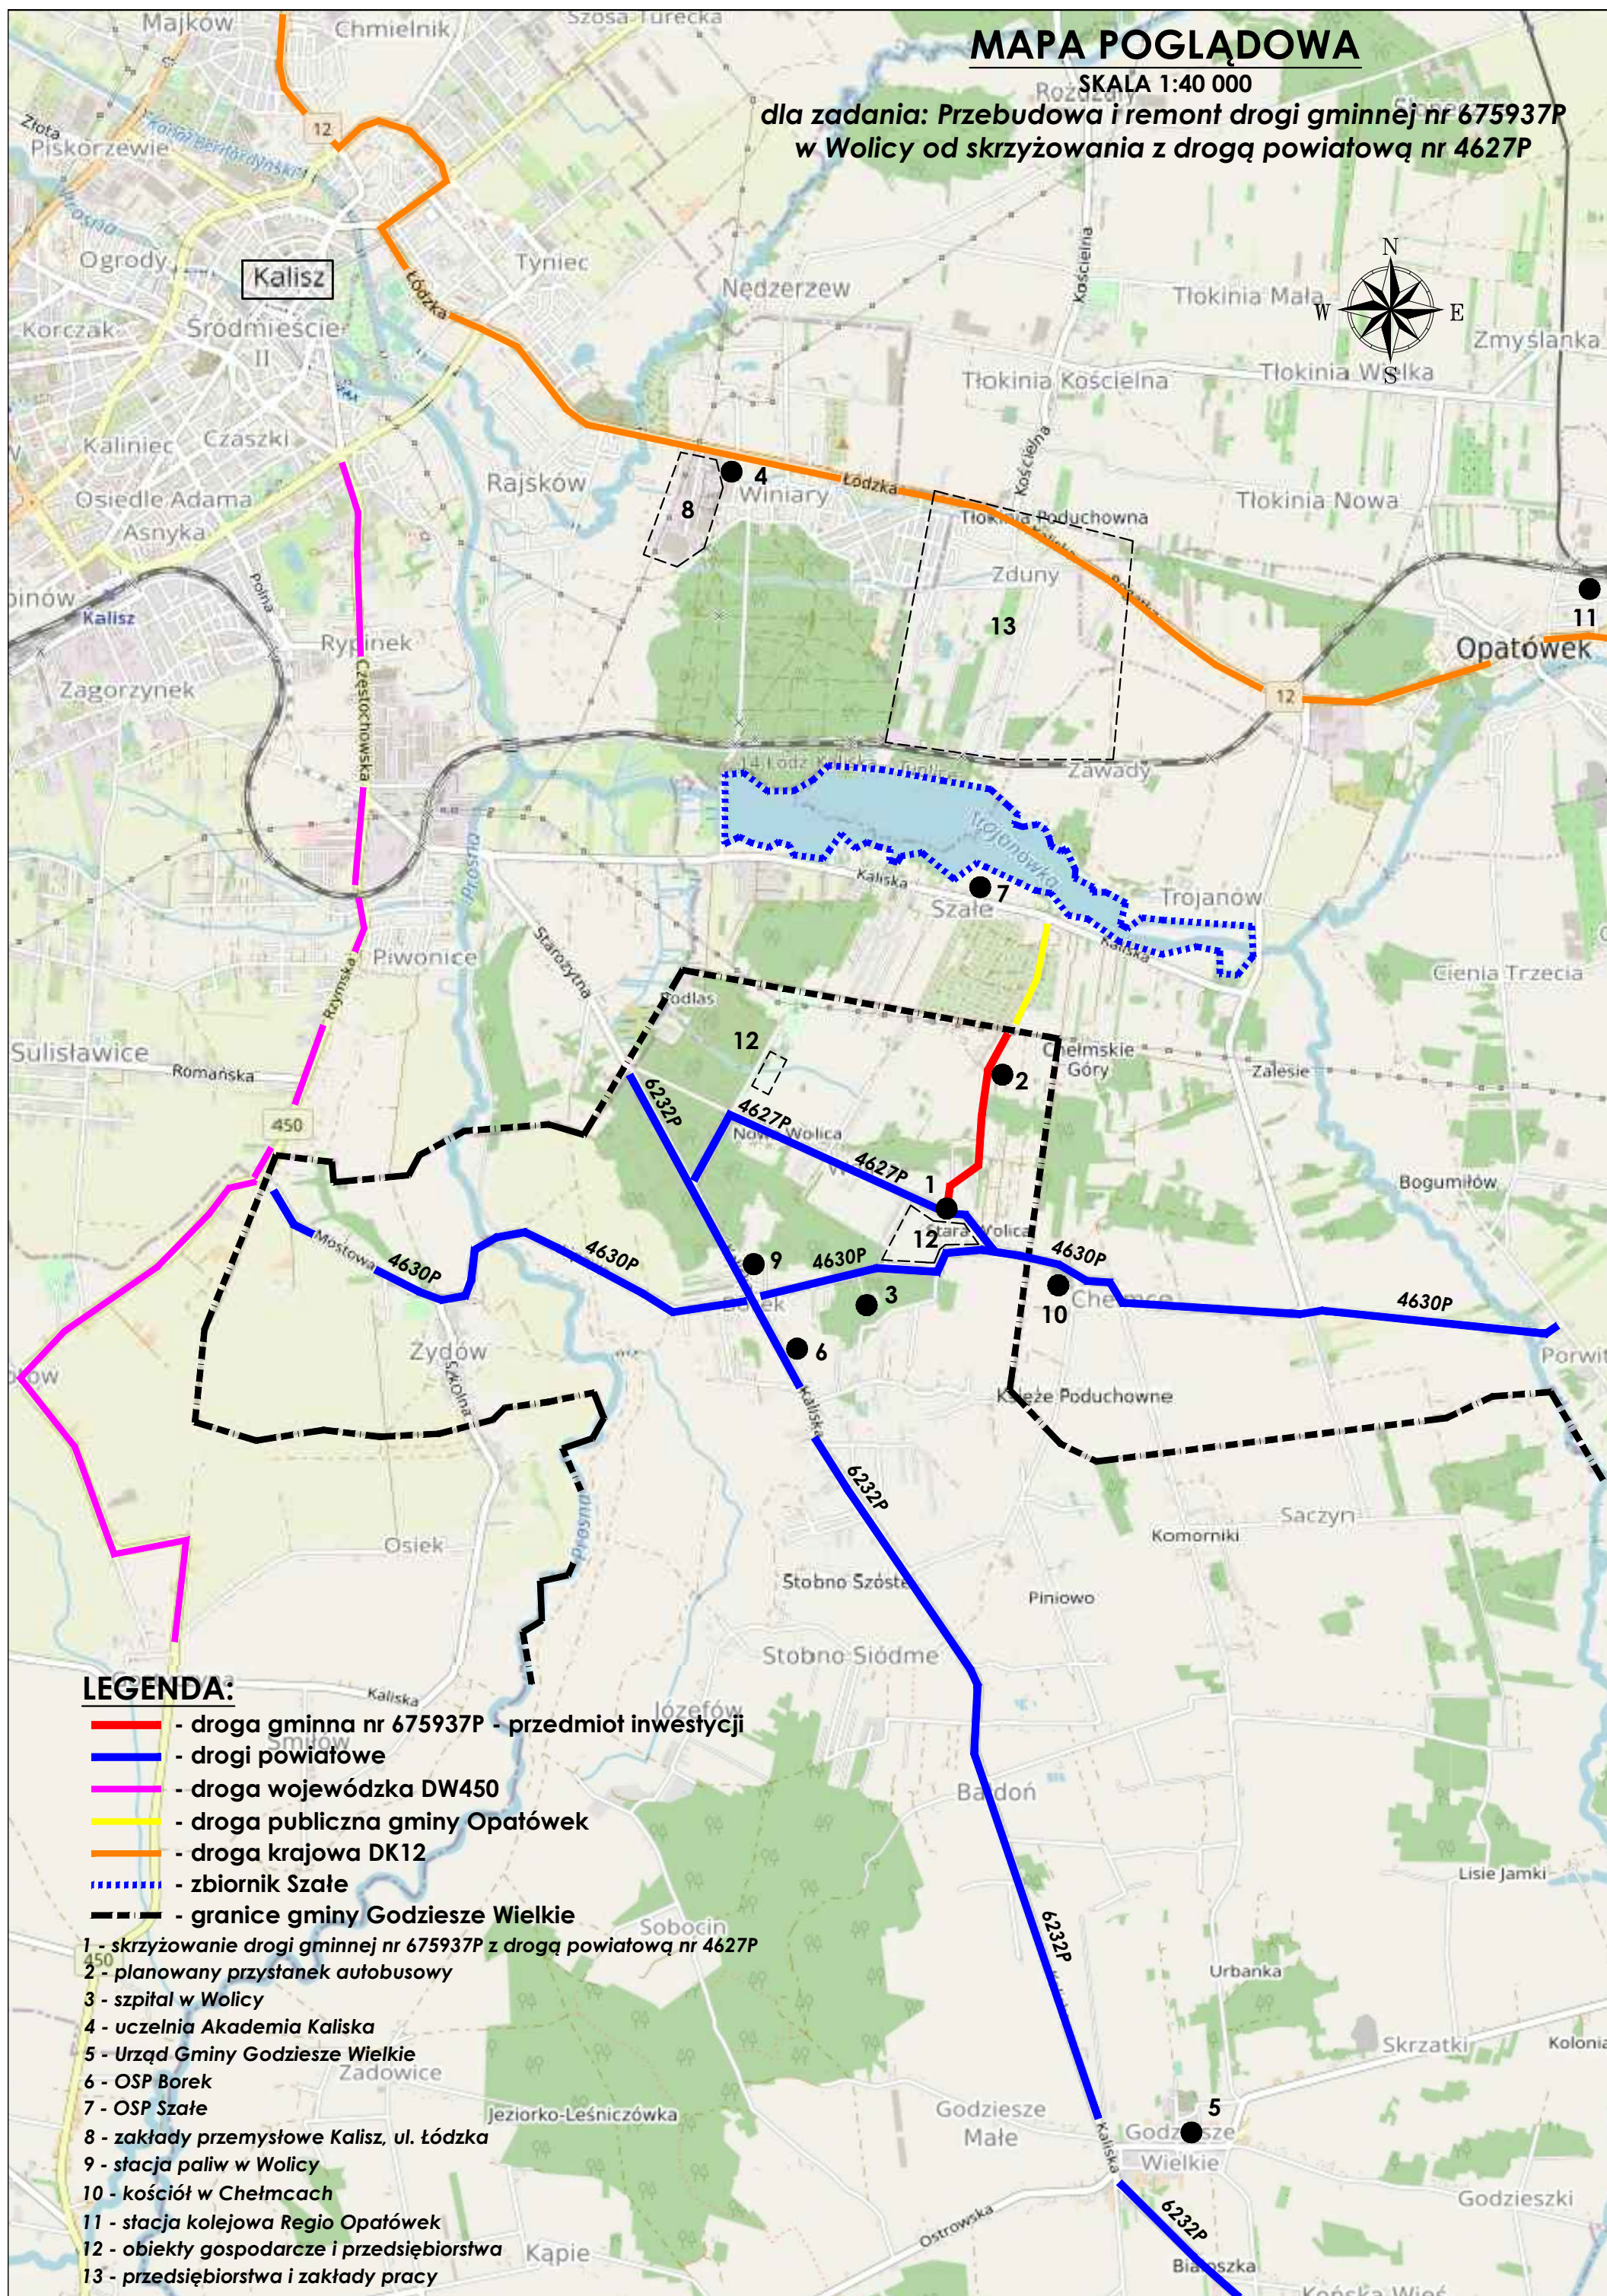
MAPA POGLĄDOWA
SKALA 1:40 000
dla zadania: Przebudowa i remont drogi gminnej nr 675937P
w Wolicy od skrzyżowania z drogą powiatową nr 4627P

Majków
Chmielnik
Szosa Turecka
Rożdały
Piskorzewie
Złota
Ogrody
Kalisz
Tyniec
Nedzerzew
Łódzka
Korczak
Śródmieście II
Tłokinia Mała
Zmyślanka
Tłokinia Kościelna
Tłokinia Wielka
Kościelna
Kaliniec
Czaszki
Osiedle Adama Asnyka
Rajsków
Winiary
Łódzka
Tłokinia Poduchowna
Tłokinia Nowa
Zduny
Kalisz
Rypinek
Polna
Częstochowska
Zagorzynek
Opatówek
Zawady
Trojanów
Kaliska
Szałe
Trojanówka
Piwonice
Rzymska
Starożytna
Prosna
Cienia Trzecia
Sulisławice
Romańska
Podlas
Chełmskie Góry
Zalesie
Nowa Wolica
Bogumiłów
Stara Wolica
Mostowa
Borek
Chełmce
Porwit
Żydów
Księże Poduchowne
Saczyn
Komorniki
Osiek
Piniowo
Stobno Szóste
Stobno Siódme
Józefów
Kaliska
Smółów
Baldoń
Lisie Jamki
Sobocin
Urbanka
Skrzatki
Kolonia
Zadowice
Jeziorko-Leśniczówka
Godziesze Małe
Godziesze Wielkie
Godzieszki
Kaliska
Ostrowska
Kapie
Białyszka
Końska Wieś

N
W
E
S

12
450
4627P
4627P
4627P
4630P
4630P
4630P
4630P
4630P
6232P
6232P
6232P
6232P

1
2
3
4
5
6
7
8
9
10
11
12
12
13

LEGENDA:
- droga gminna nr 675937P - przedmiot inwestycji
- drogi powiatowe
- droga wojewódzka DW450
- droga publiczna gminy Opatówek
- droga krajowa DK12
- zbiornik Szałe
- granice gminy Godziesze Wielkie
1 - skrzyżowanie drogi gminnej nr 675937P z drogą powiatową nr 4627P
2 - planowany przystanek autobusowy
3 - szpital w Wolicy
4 - uczelnia Akademia Kaliska
5 - Urząd Gminy Godziesze Wielkie
6 - OSP Borek
7 - OSP Szałe
8 - zakłady przemysłowe Kalisz, ul. Łódzka
9 - stacja paliw w Wolicy
10 - kościół w Chełmcach
11 - stacja kolejowa Regio Opatówek
12 - obiekty gospodarcze i przedsiębiorstwa
13 - przedsiębiorstwa i zakłady pracy